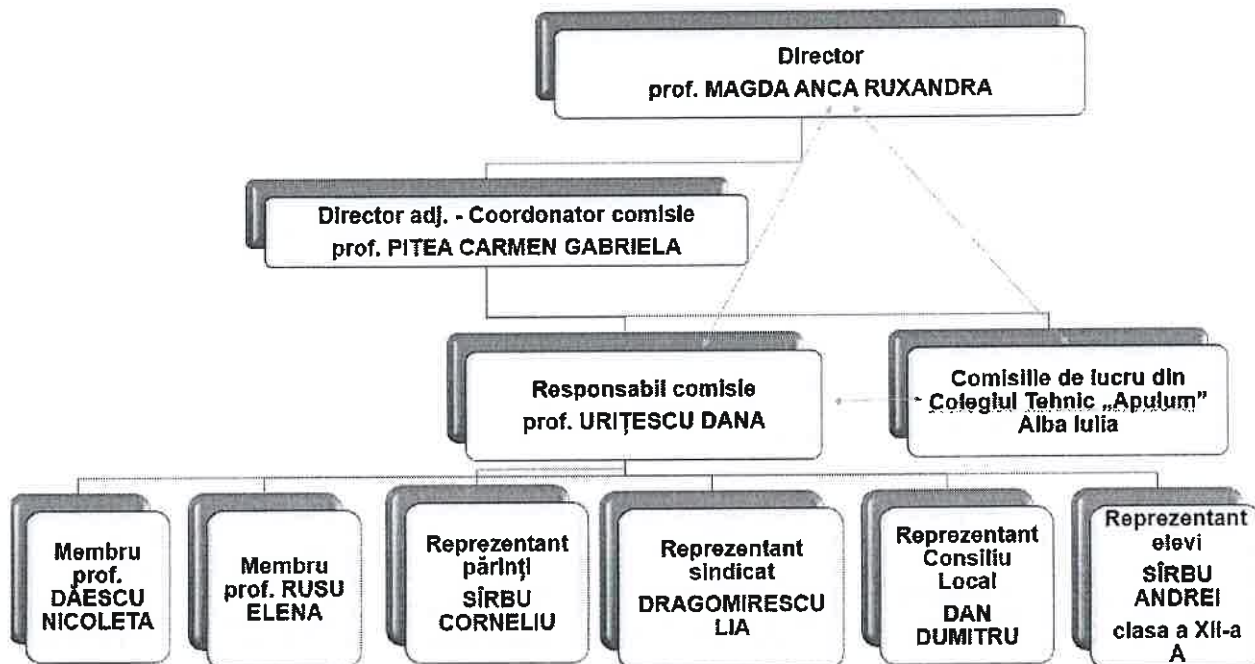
Director
prof. MAGDA ANCA RUXANDRA

Director adj. - Coordonator comisie
prof. PITEA CARMEN GABRIELA

Responsabil comisie
prof. URIȚESCU DANA

Comisiile de lucru din Colegiul Tehnic „Apulum" Alba Iulia

Membru prof. DAESCU NICOLETA

Membru prof. RUSU ELENA

Reprezentant părinţi SÎRBU CORNELIU

Reprezentant sindicat DRAGOMIRESCU LIA

Reprezentant Consiliu Local DAN DUMITRU

Reprezentant elevi SÎRBU ANDREI clasa a XII-a A